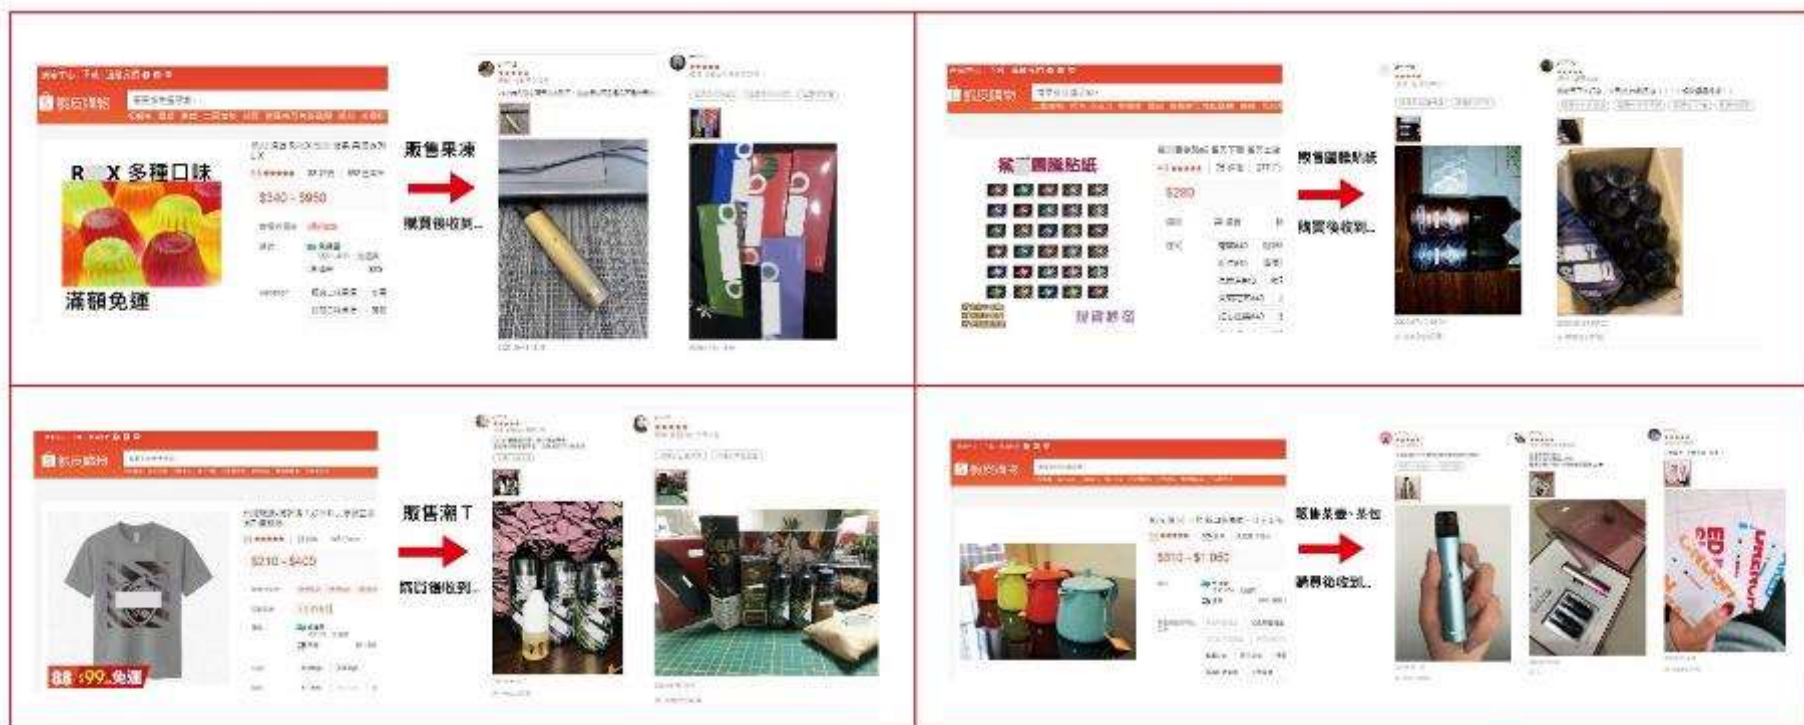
蝦皮購物

R X 多種口味

滿額免運

$340 - $950

販售果凍

購買後收到...

蝦皮購物

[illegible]圖騰貼紙

$280

販售圖騰貼紙

購買後收到...

蝦皮購物

88 $99 免運

$210 - $405

販售潮T

購買後收到...

蝦皮購物

$810 - $1,060

販售果凍、茶包

購買後收到...

EDA